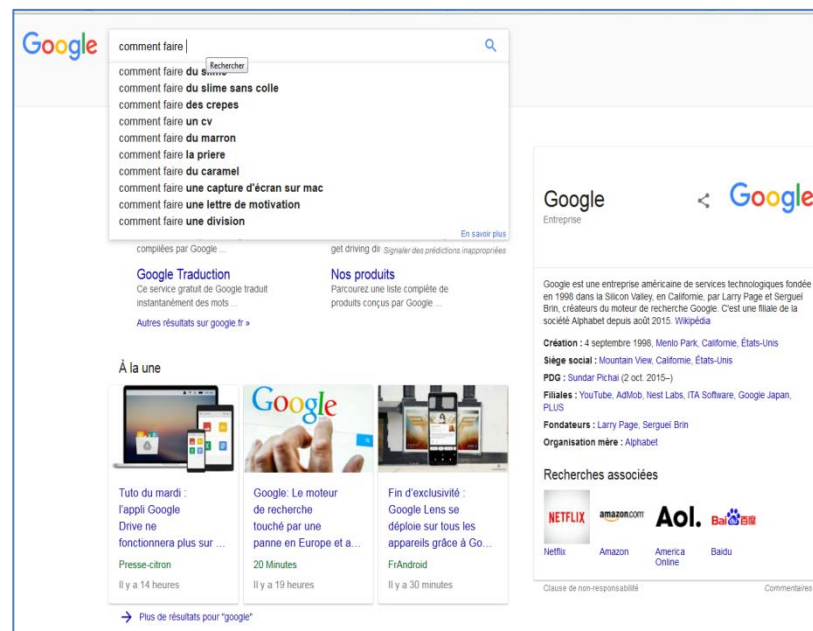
Google

comment faire

Rechercher

comment faire du slime
comment faire du slime sans colle
comment faire des crepes
comment faire un cv
comment faire du marron
comment faire la priere
comment faire du caramel
comment faire une capture d'écran sur mac
comment faire une lettre de motivation
comment faire une division

En savoir plus

compilées par Google ...

get driving di Signaler des prédictions inappropriées

Google Traduction
Ce service gratuit de Google traduit instantanément des mots ...

Nos produits
Parcourez une liste complète de produits conçus par Google ...

Autres résultats sur google.fr »

À la une

Google

Tuto du mardi : l'appli Google Drive ne fonctionnera plus sur ...
Presse-citron
Il y a 14 heures

Google: Le moteur de recherche touché par une panne en Europe et a...
20 Minutes
Il y a 19 heures

Fin d'exclusivité : Google Lens se déploie sur tous les appareils grâce à Go...
FrAndroid
Il y a 30 minutes

Plus de résultats pour "google"

Google
Entreprise

Google

Google est une entreprise américaine de services technologiques fondée en 1998 dans la Silicon Valley, en Californie, par Larry Page et Sergueï Brin, créateurs du moteur de recherche Google. C'est une filiale de la société Alphabet depuis août 2015. Wikipédia

Création : 4 septembre 1998, Menlo Park, Californie, États-Unis
Siège social : Mountain View, Californie, États-Unis
PDG : Sundar Pichai (2 oct. 2015–)
Filiales : YouTube, AdMob, Nest Labs, ITA Software, Google Japan, PLUS
Fondateurs : Larry Page, Sergueï Brin
Organisation mère : Alphabet

Recherches associées

NETFLIX
Netflix

amazon.com
Amazon

Aol.
America Online

Bai百度
Baidu

Clause de non-responsabilité

Commentaires